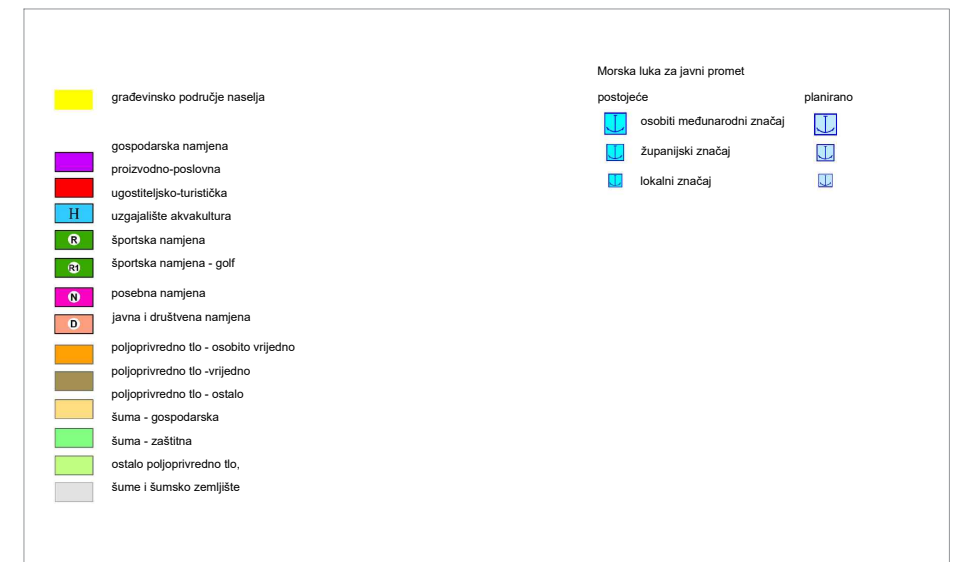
građevinsko područje naselja

gospodarska namjena
proizvodno-poslovna
ugostiteljsko-turistička
H uzgajalište akvakultura
R športska namjena
R1 športska namjena - golf
N posebna namjena
D javna i društvena namjena
poljoprivredno tlo - osobito vrijedno
poljoprivredno tlo -vrijedno
poljoprivredno tlo - ostalo
šuma - gospodarska
šuma - zaštitna
ostalo poljoprivredno tlo,
šume i šumsko zemljište

Morska luka za javni promet
postojeće
planirano
osobiti međunarodni značaj
županijski značaj
lokalni značaj